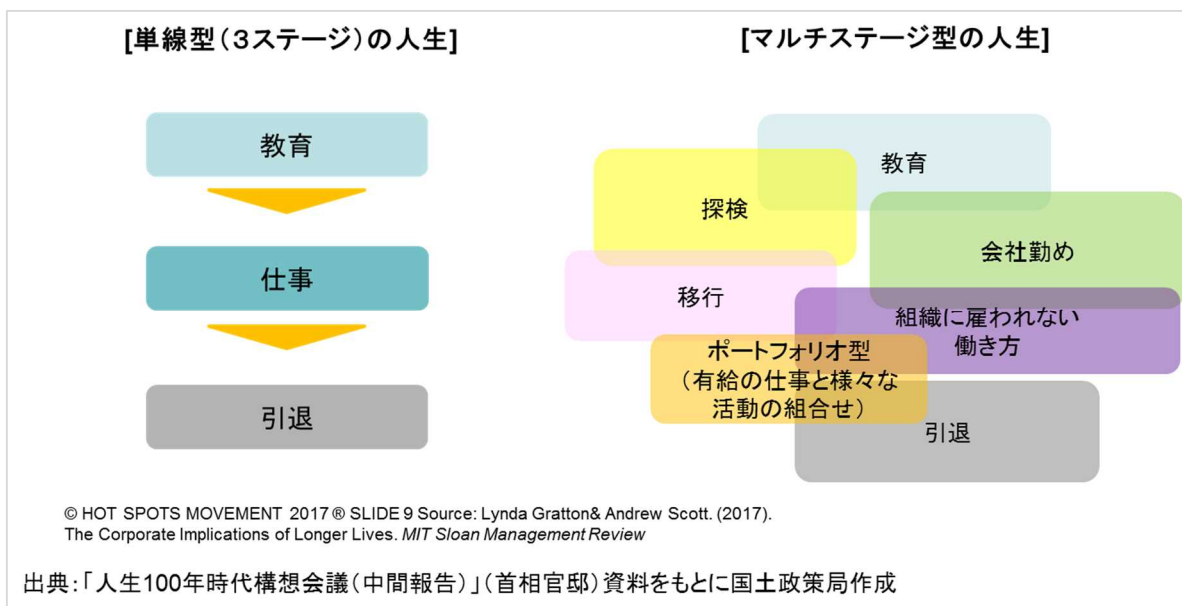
[単線型（3ステージ）の人生]

教育

仕事

引退

[マルチステージ型の人生]

教育

探検

会社勤め

移行

組織に雇われない働き方

ポートフォリオ型（有給の仕事と様々な活動の組合せ）

引退

© HOT SPOTS MOVEMENT 2017 ® SLIDE 9 Source: Lynda Gratton& Andrew Scott. (2017). The Corporate Implications of Longer Lives. MIT Sloan Management Review

出典：「人生100年時代構想会議（中間報告）」（首相官邸）資料をもとに国土政策局作成